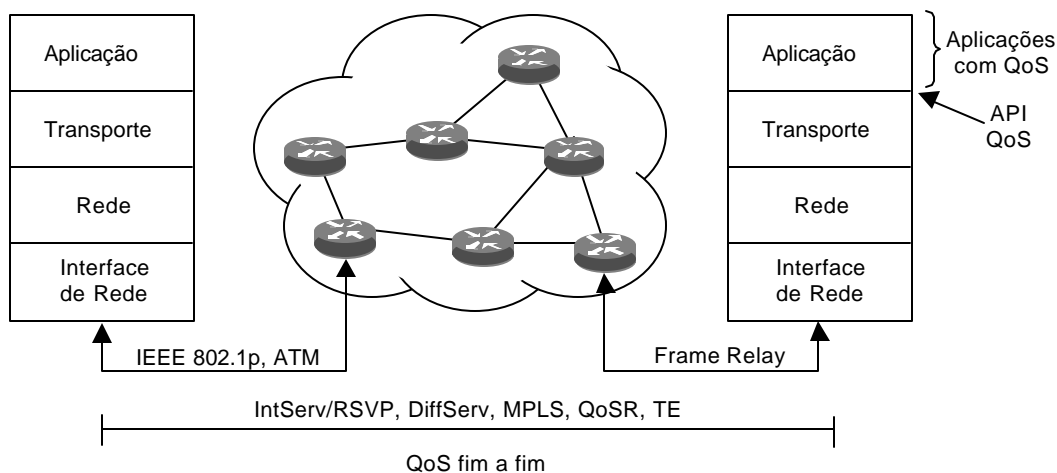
Aplicação

Transporte

Rede

Interface de Rede

Aplicação

Transporte

Rede

Interface de Rede

Aplicações com QoS

API QoS

IEEE 802.1p, ATM

Frame Relay

IntServ/RSVP, DiffServ, MPLS, QoSR, TE

QoS fim a fim